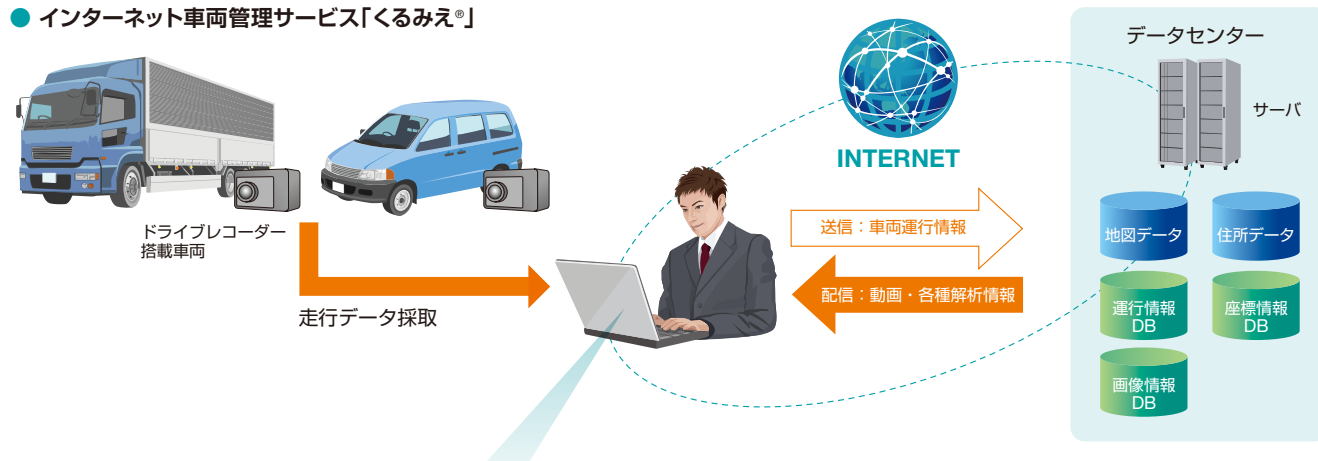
● インターネット車両管理サービス「くるみえ®」

ドライブレコーダー
搭載車両

走行データ採取

INTERNET

送信：車両運行情報

配信：動画・各種解析情報

データセンター

サーバ

地図データ

住所データ

運行情報
DB

座標情報
DB

画像情報
DB